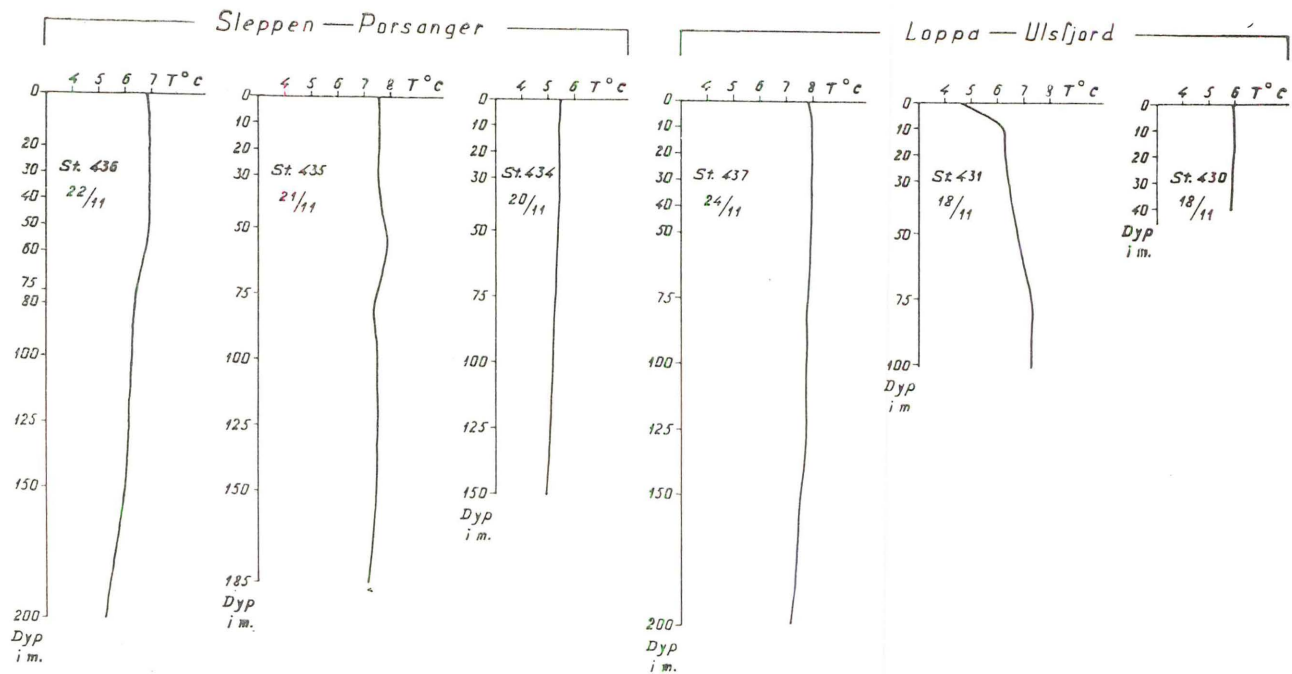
Sleppen — Porsanger

Loppa — Ulsfjord

4 5 6 7 T°C
0
20
30
40
50
60
75
80
100
125
150
200
Dyp i m.
St. 436
22/11

4 5 6 7 8 T°C
0
10
20
30
50
75
100
125
150
185
Dyp i m.
St. 435
21/11

4 5 6 T°C
0
10
20
30
50
75
100
125
150
Dyp i m.
St. 434
20/11

4 5 6 7 8 T°C
0
10
20
30
40
50
75
100
125
150
200
Dyp i m.
St. 437
24/11

4 5 6 7 8 T°C
0
10
20
30
50
75
100
Dyp i m
St. 431
18/11

4 5 6 T°C
0
10
20
30
40
Dyp i m.
St. 430
18/11